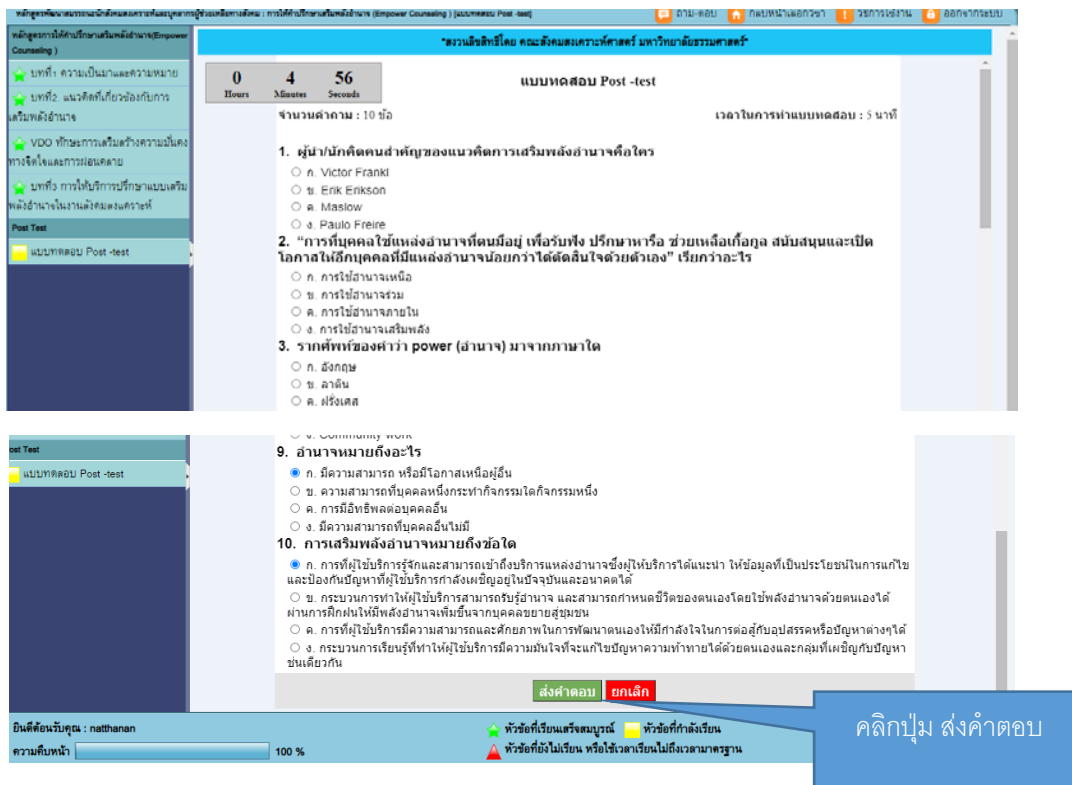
หลักสูตรพัฒนาสมรรถนะนักสังคมสงเคราะห์ผลงานการผู้ช่วยเหลือทางสังคม : การให้คำปรึกษาเสริมพลังอำนาจ (Empower Counseling) [แบบทดสอบ Post -test]

ถาม-ตอบ กลับหน้าเลือกวิชา วิธีการใช้งาน ออกจากระบบ

หลักสูตรการให้คำปรึกษาเสริมพลังอำนาจ(Empower Counseling )

บทที่1 ความเป็นมาและความหมาย

บทที่2. แนวคิดที่เกี่ยวข้องกับการเสริมพลังอำนาจ

VDO ทักษะการเสริมสร้างความมั่นคงทางจิตใจและการผ่อนคลาย

บทที่3 การให้บริการปรึกษาแบบเสริมพลังอำนาจในงานสังคมสงเคราะห์

Post Test

แบบทดสอบ Post -test

*สงวนลิขสิทธิ์โดย คณะสังคมสงเคราะห์ศาสตร์ มหาวิทยาลัยธรรมศาสตร์*

| 0 | 4 | 56 |
|---|---|---|
| Hours | Minutes | Seconds |

แบบทดสอบ Post -test

จำนวนคำถาม : 10 ข้อ

เวลาในการทำแบบทดสอบ : 5 นาที

1. ผู้นำ/นักคิดคนสำคัญของแนวคิดการเสริมพลังอำนาจคือใคร

ก. Victor Frankl
ข. Erik Erikson
ค. Maslow
ง. Paulo Freire

2. "การที่บุคคลใช้แหล่งอำนาจที่ตนมีอยู่ เพื่อรับฟัง ปรึกษาหารือ ช่วยเหลือเกื้อกูล สนับสนุนและเปิดโอกาสให้อีกบุคคลที่มีแหล่งอำนาจน้อยกว่าได้ตัดสินใจด้วยตัวเอง" เรียกว่าอะไร

ก. การใช้อำนาจเหนือ
ข. การใช้อำนาจร่วม
ค. การใช้อำนาจภายใน
ง. การใช้อำนาจเสริมพลัง

3. รากศัพท์ของคำว่า power (อำนาจ) มาจากภาษาใด

ก. อังกฤษ
ข. ละติน
ค. ฝรั่งเศส

Post Test

แบบทดสอบ Post -test

ง. Community work

9. อำนาจหมายถึงอะไร

ก. มีความสามารถ หรือมีโอกาสเหนือผู้อื่น
ข. ความสามารถที่บุคคลหนึ่งกระทำกิจกรรมใดกิจกรรมหนึ่ง
ค. การมีอิทธิพลต่อบุคคลอื่น
ง. มีความสามารถที่บุคคลอื่นไม่มี

10. การเสริมพลังอำนาจหมายถึงข้อใด

ก. การที่ผู้ใช้บริการรู้จักและสามารถเข้าถึงบริการแหล่งอำนาจซึ่งผู้ให้บริการได้แนะนำ ให้ข้อมูลที่เป็นประโยชน์ในการแก้ไขและป้องกันปัญหาที่ผู้ใช้บริการกำลังเผชิญอยู่ในปัจจุบันและอนาคตได้

ข. กระบวนการทำให้ผู้ใช้บริการสามารถรับรู้อำนาจ และสามารถกำหนดชีวิตของตนเองโดยใช้พลังอำนาจด้วยตนเองได้ผ่านการฝึกฝนให้มีพลังอำนาจเพิ่มขึ้นจากบุคคลขยายสู่ชุมชน

ค. การที่ผู้ใช้บริการมีความสามารถและศักยภาพในการพัฒนาตนเองให้มีกำลังใจในการต่อสู้กับอุปสรรคหรือปัญหาต่างๆได้

ง. กระบวนการเรียนรู้ที่ทำให้ผู้ใช้บริการมีความมั่นใจที่จะแก้ไขปัญหาความท้าทายได้ด้วยตนเองและกลุ่มที่เผชิญกับปัญหาชนเดียวกัน

ส่งคำตอบ ยกเลิก

คลิกปุ่ม ส่งคำตอบ

ยินดีต้อนรับคุณ : natthanan

ความคืบหน้า 100 %

หัวข้อที่เรียนเสร็จสมบูรณ์ หัวข้อที่กำลังเรียน

หัวข้อที่ยังไม่เรียน หรือใช้เวลาเรียนไม่ถึงเวลามาตรฐาน